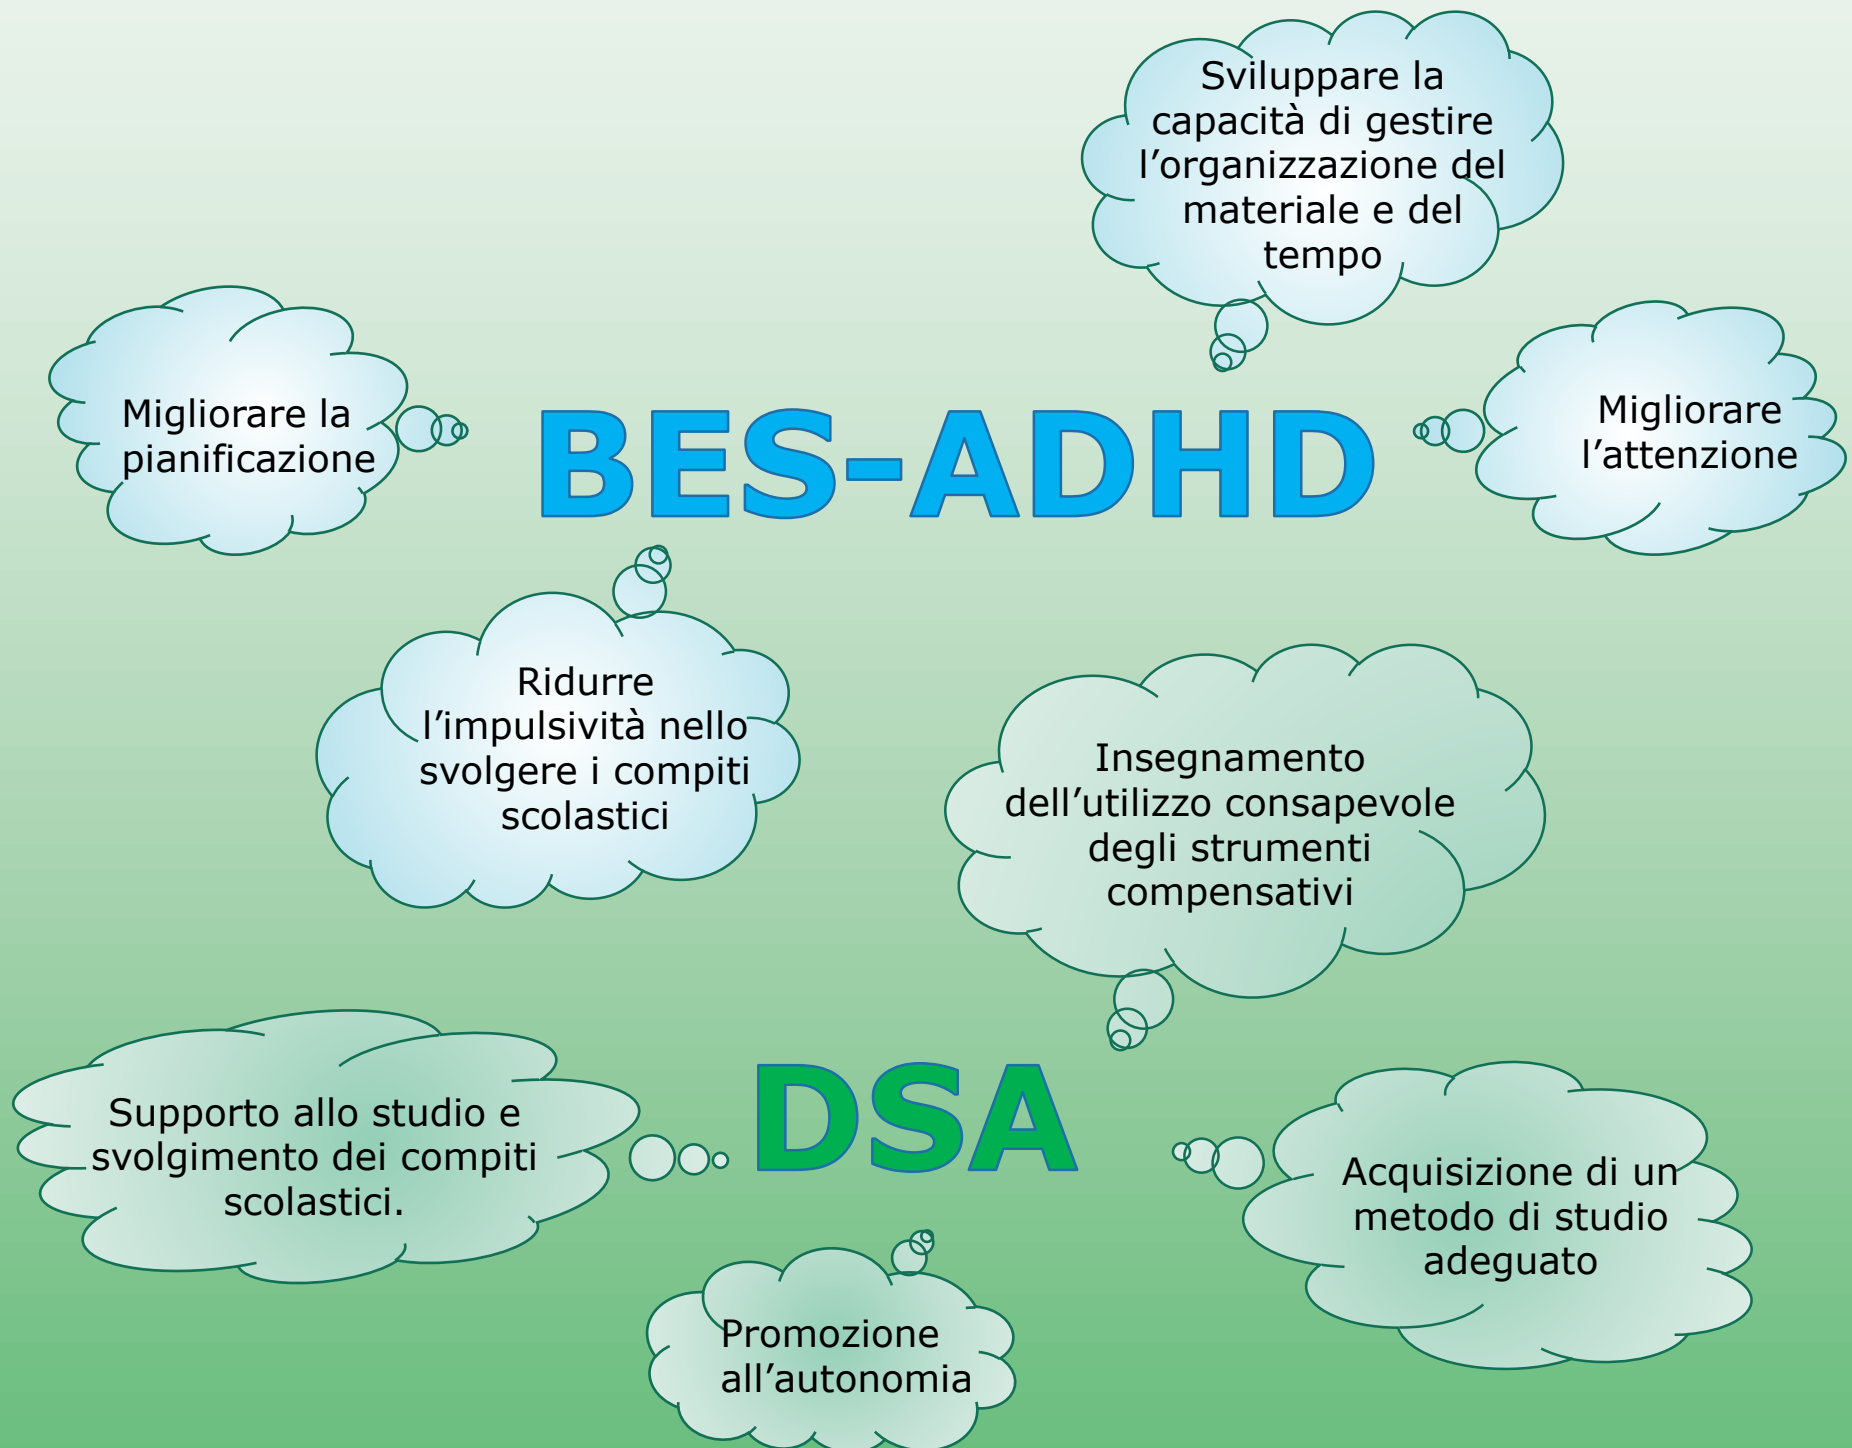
Sviluppare la capacità di gestire l’organizzazione del materiale e del tempo

Migliorare la pianificazione

BES-ADHD

Migliorare l’attenzione

Ridurre l’impulsività nello svolgere i compiti scolastici

Insegnamento dell’utilizzo consapevole degli strumenti compensativi

Supporto allo studio e svolgimento dei compiti scolastici.

DSA

Acquisizione di un metodo di studio adeguato

Promozione all’autonomia